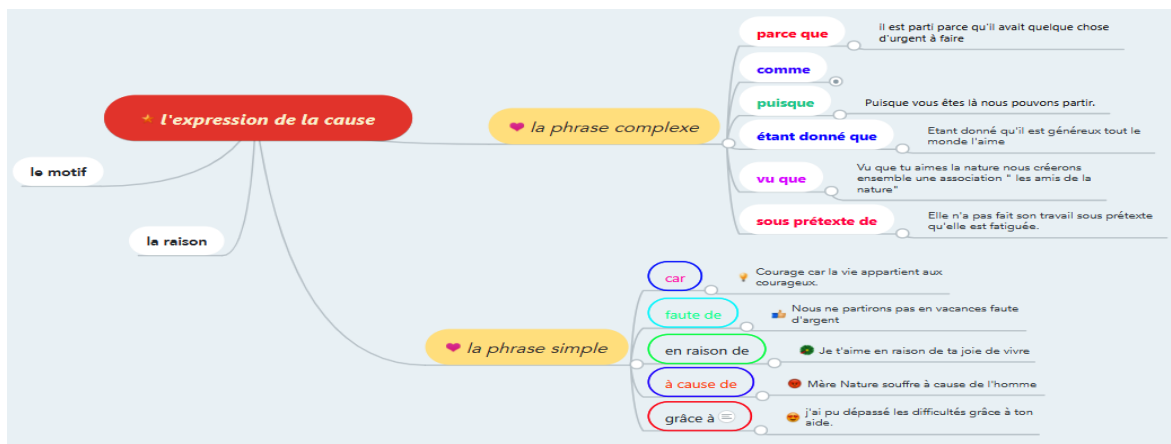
l'expression de la cause

le motif

la raison

la phrase complexe

parce que
Il est parti parce qu'il avait quelque chose d'urgent à faire

comme

puisque
Puisque vous êtes là nous pouvons partir.

étant donné que
Etant donné qu'il est généreux tout le monde l'aime

vu que
Vu que tu aimes la nature nous créerons ensemble une association " les amis de la nature"

sous prétexte de
Elle n'a pas fait son travail sous prétexte qu'elle est fatiguée.

la phrase simple

car
Courage car la vie appartient aux courageux.

faute de
Nous ne partirons pas en vacances faute d'argent

en raison de
Je t'aime en raison de ta joie de vivre

à cause de
Mère Nature souffre à cause de l'homme

grâce à
j'ai pu dépassé les difficultés grâce à ton aide.